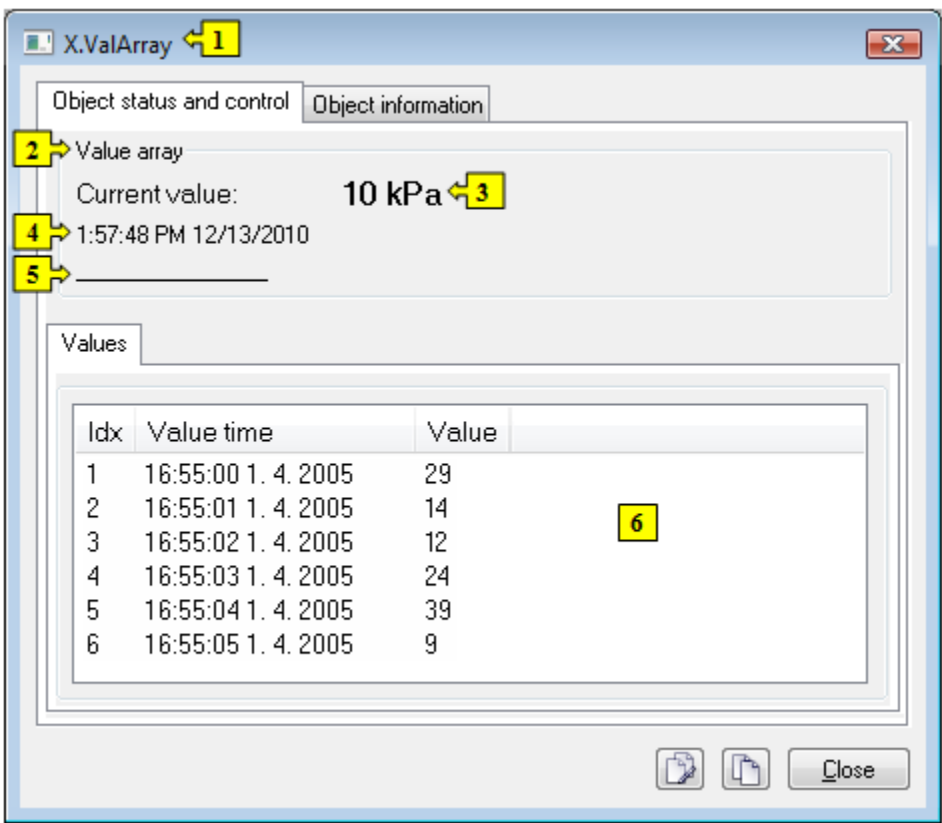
X.ValArray 1

Object status and control | Object information

2 Value array

Current value: 10 kPa 3

4 1:57:48 PM 12/13/2010

5 ______________

Values

| Idx | Value time | Value |
|---|---|---|
| 1 | 16:55:00 1. 4. 2005 | 29 |
| 2 | 16:55:01 1. 4. 2005 | 14 |
| 3 | 16:55:02 1. 4. 2005 | 12 |
| 4 | 16:55:03 1. 4. 2005 | 24 |
| 5 | 16:55:04 1. 4. 2005 | 39 |
| 6 | 16:55:05 1. 4. 2005 | 9 |

6

Close